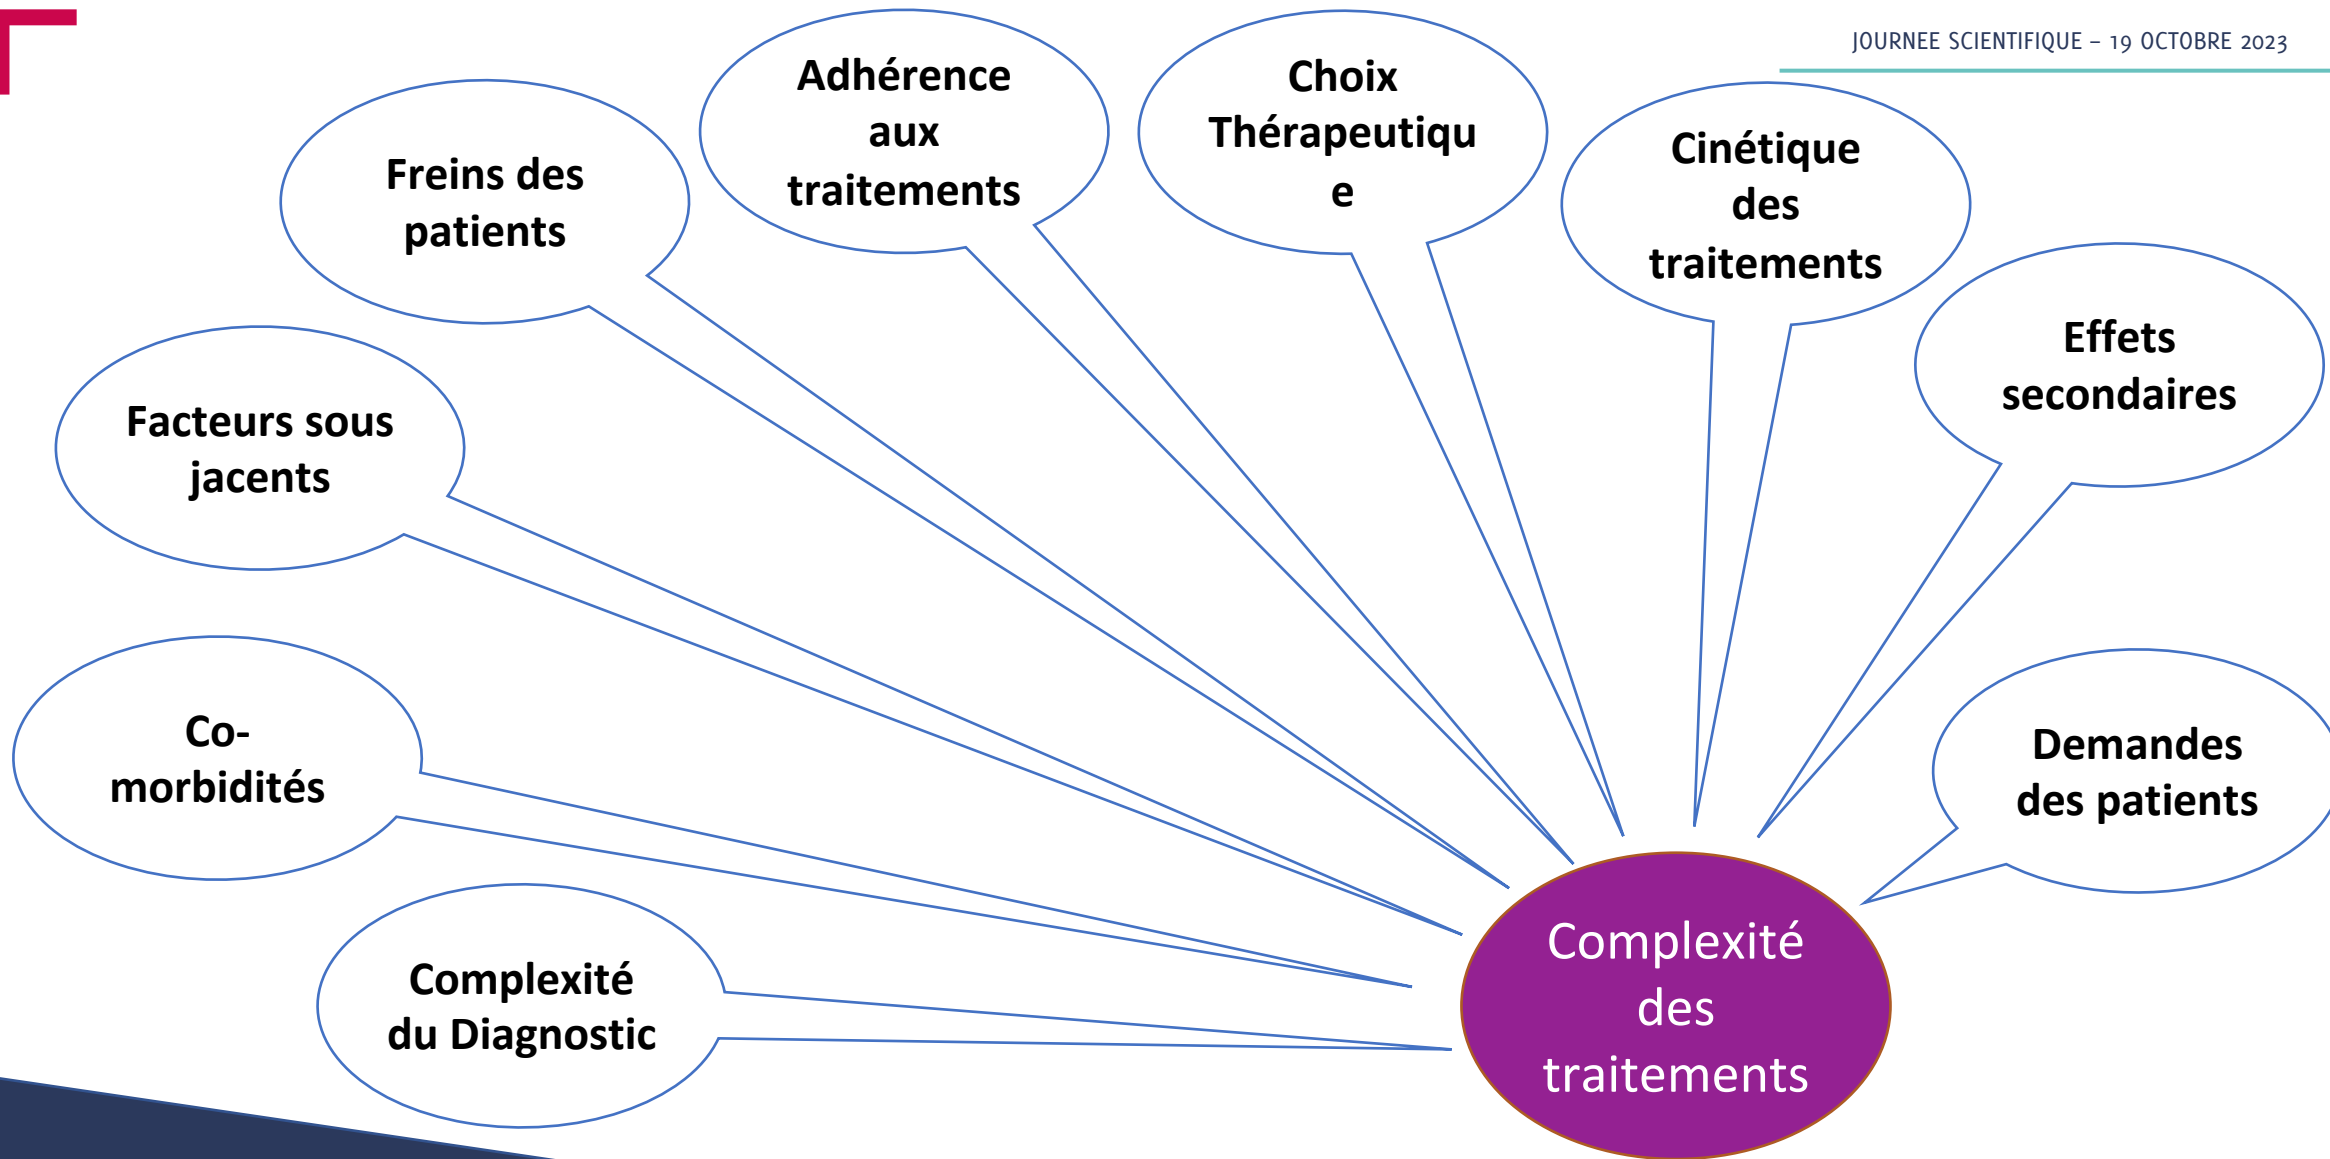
JOURNEE SCIENTIFIQUE – 19 OCTOBRE 2023

Adhérence aux traitements

Choix Thérapeutiqu e

Freins des patients

Cinétique des traitements

Effets secondaires

Facteurs sous jacents

Co-morbidités

Demandes des patients

Complexité du Diagnostic

Complexité des traitements